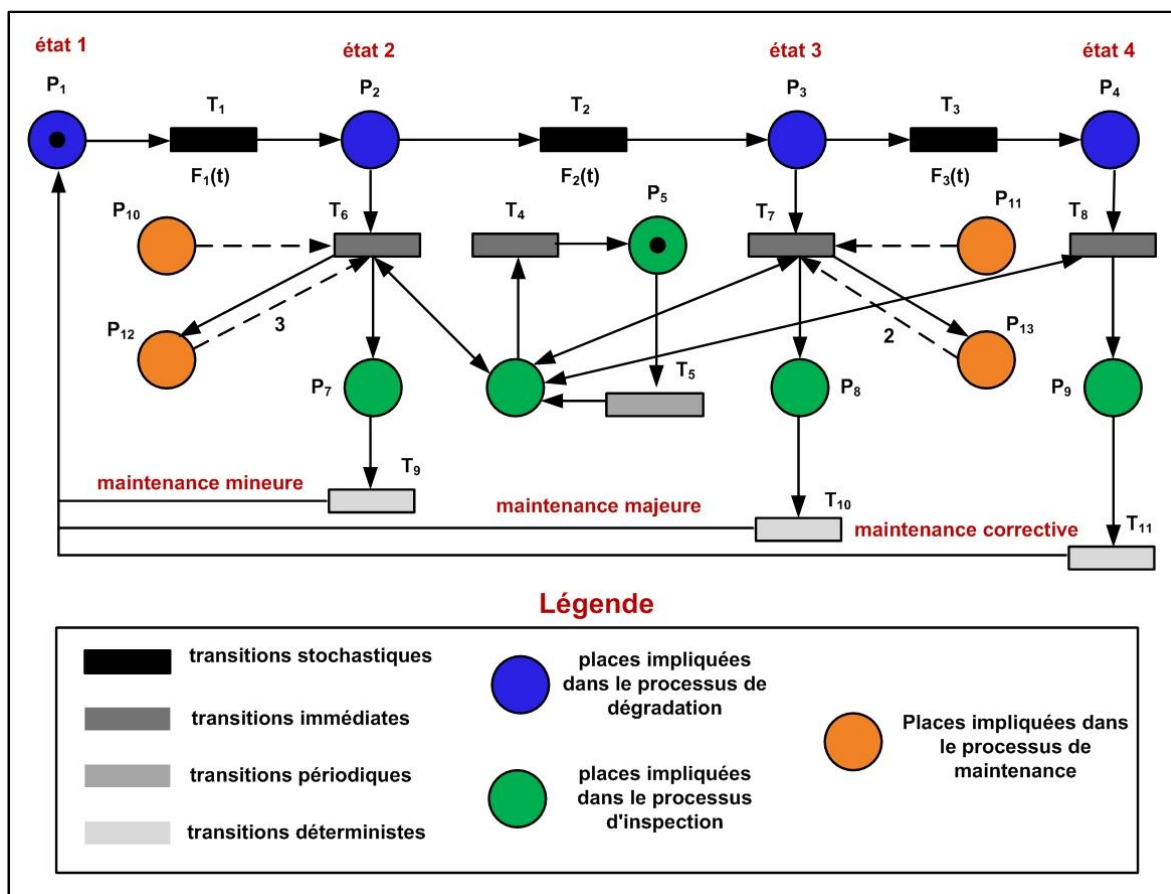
état 1

état 2

état 3

état 4

$P_1$

$T_1$

$P_2$

$T_2$

$P_3$

$T_3$

$P_4$

$F_1(t)$

$F_2(t)$

$F_3(t)$

$P_{10}$

$T_6$

$T_4$

$P_5$

$T_7$

$P_{11}$

$T_8$

$P_{12}$

3

2

$P_{13}$

$P_7$

$T_5$

$P_8$

$P_9$

$T_9$

maintenance mineure

maintenance majeure

$T_{10}$

maintenance corrective

$T_{11}$

Légende

transitions stochastiques

transitions immédiates

transitions périodiques

transitions déterministes

places impliquées dans le processus de dégradation

places impliquées dans le processus d'inspection

Places impliquées dans le processus de maintenance